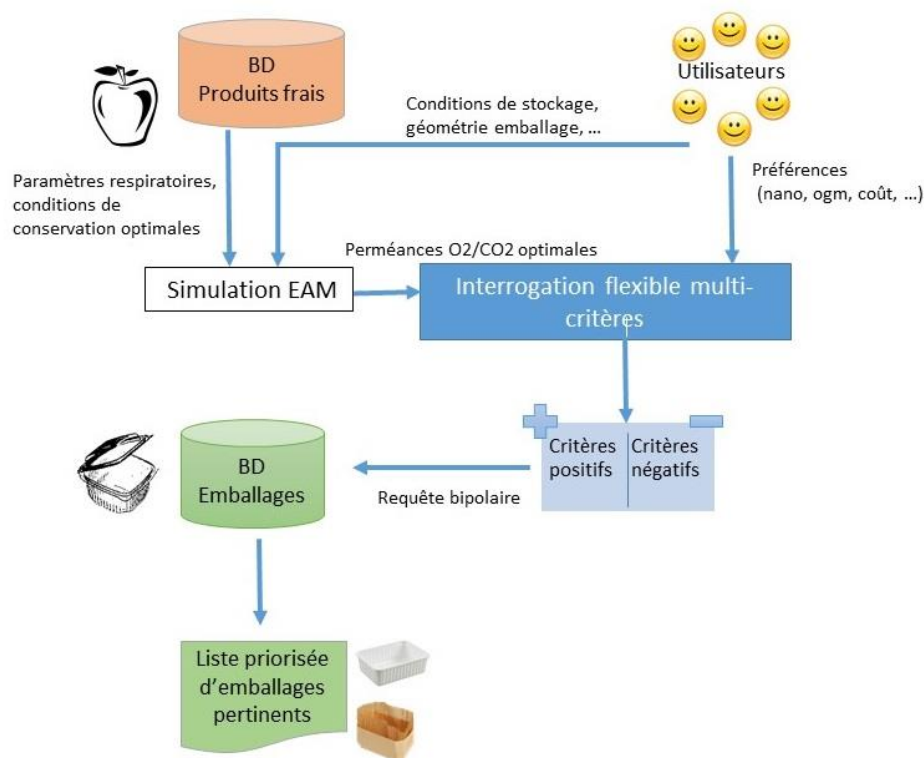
BD
Produits frais

Utilisateurs

Conditions de stockage, géométrie emballage, …

Paramètres respiratoires, conditions de conservation optimales

Préférences (nano, ogm, coût, …)

Perméances O2/CO2 optimales

Simulation EAM

Interrogation flexible multi-critères

Critères positifs

Critères négatifs

BD
Emballages

Requête bipolaire

Liste priorisée d'emballages pertinents